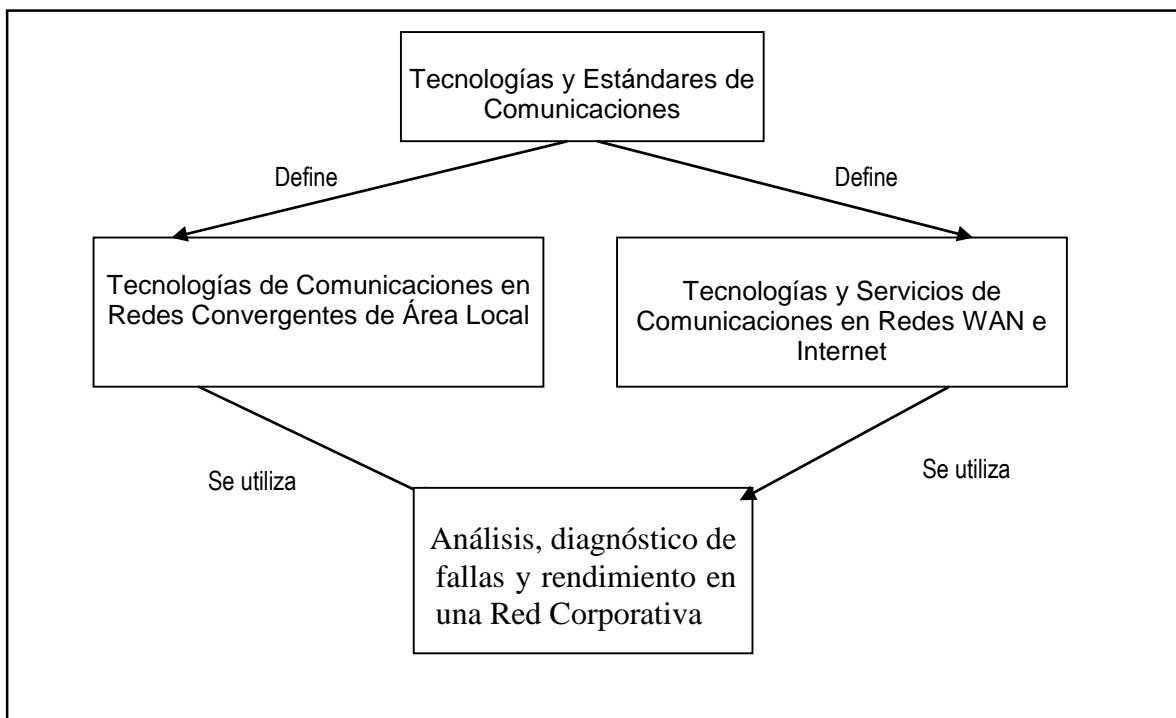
Tecnologías y Estándares de Comunicaciones

Define

Define

Tecnologías de Comunicaciones en Redes Convergentes de Área Local

Tecnologías y Servicios de Comunicaciones en Redes WAN e Internet

Se utiliza

Se utiliza

Análisis, diagnóstico de fallas y rendimiento en una Red Corporativa